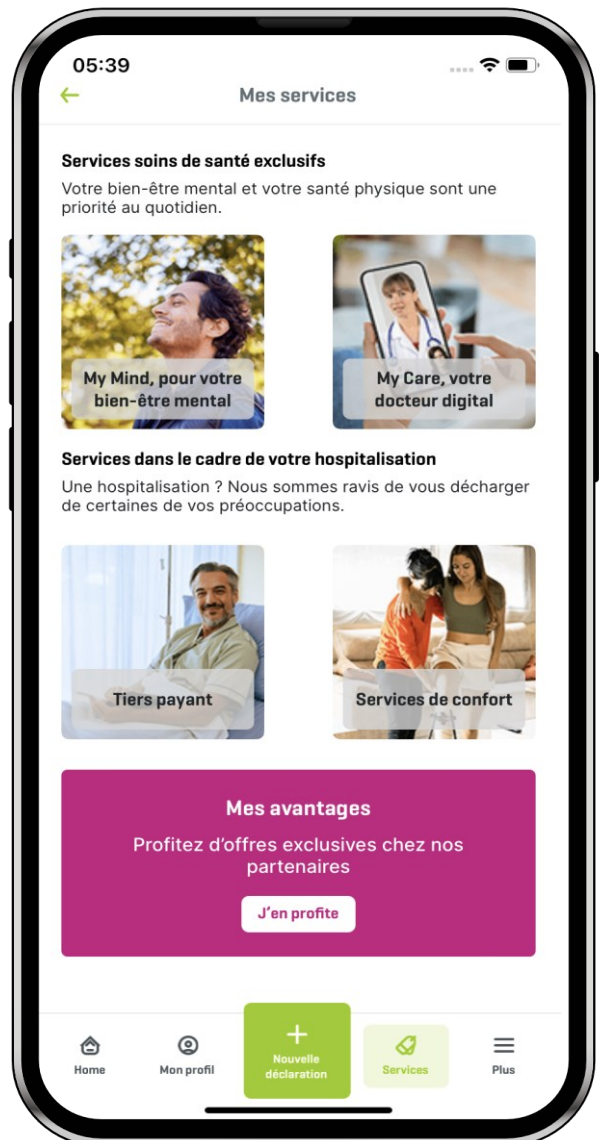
05:39

Mes services

Services soins de santé exclusifs

Votre bien-être mental et votre santé physique sont une priorité au quotidien.

My Mind, pour votre bien-être mental

My Care, votre docteur digital

Services dans le cadre de votre hospitalisation

Une hospitalisation ? Nous sommes ravis de vous décharger de certaines de vos préoccupations.

Tiers payant

Services de confort

Mes avantages

Profitez d'offres exclusives chez nos partenaires

J'en profite

Home
Mon profil
+
Nouvelle déclaration
Services
Plus